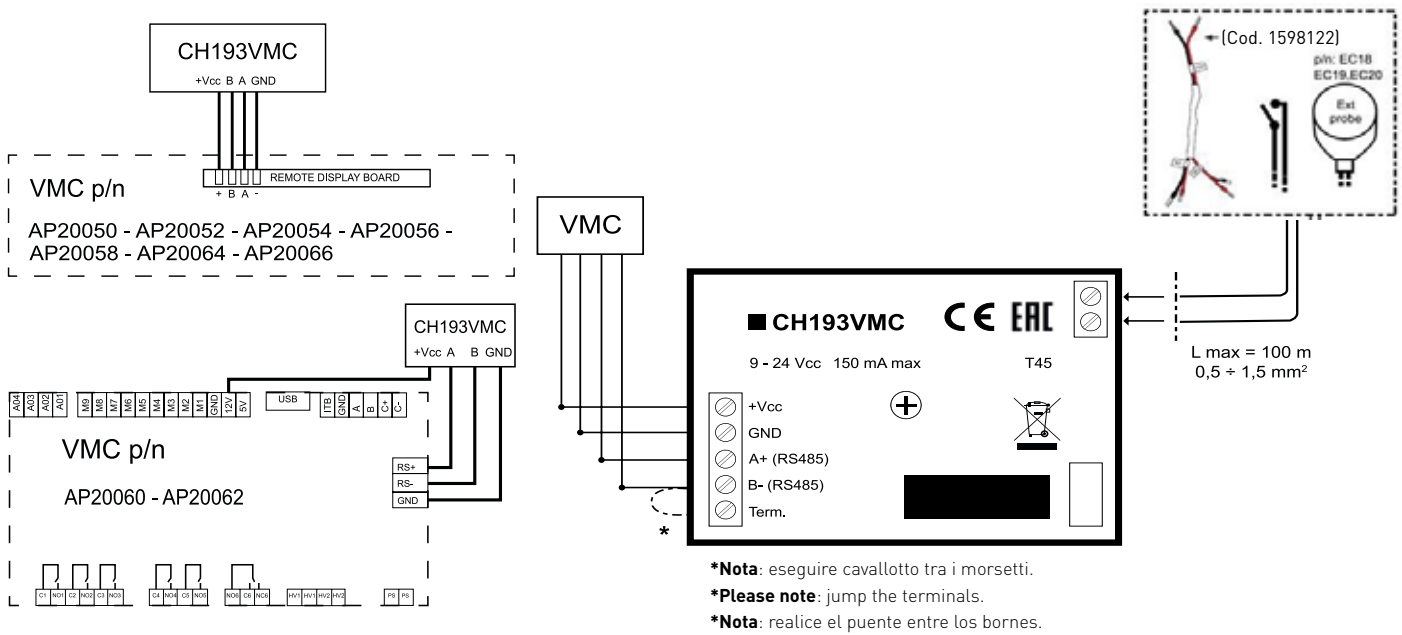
CH193VMC
+Vcc B A GND

REMOTE DISPLAY BOARD
+ B A -

VMC p/n
AP20050 - AP20052 - AP20054 - AP20056 - AP20058 - AP20064 - AP20066

CH193VMC
+Vcc A B GND

A04 A03 A02 A01 M9 M8 M7 M6 M5 M4 M3 M2 M1 GND 12V 5V USB ITB GND A B C+ C-

VMC p/n
AP20060 - AP20062

RS+
RS-
GND

C1 NO1 C2 NO2 C3 NO3 C4 NO4 C5 NO5 NO6 C6 NC6 HV1 HV1 HV2 HV2 PS PS

VMC

(Cod. 1598122)
p/n: EC18 EC19.EC20
Ext probe

CH193VMC
CE EAC
9 - 24 Vcc 150 mA max
T45
+Vcc
GND
A+ (RS485)
B- (RS485)
Term.
*

L max = 100 m
0,5 ÷ 1,5 mm²

*Nota: eseguire cavallotto tra i morsetti.
*Please note: jump the terminals.
*Nota: realice el puente entre los bornes.